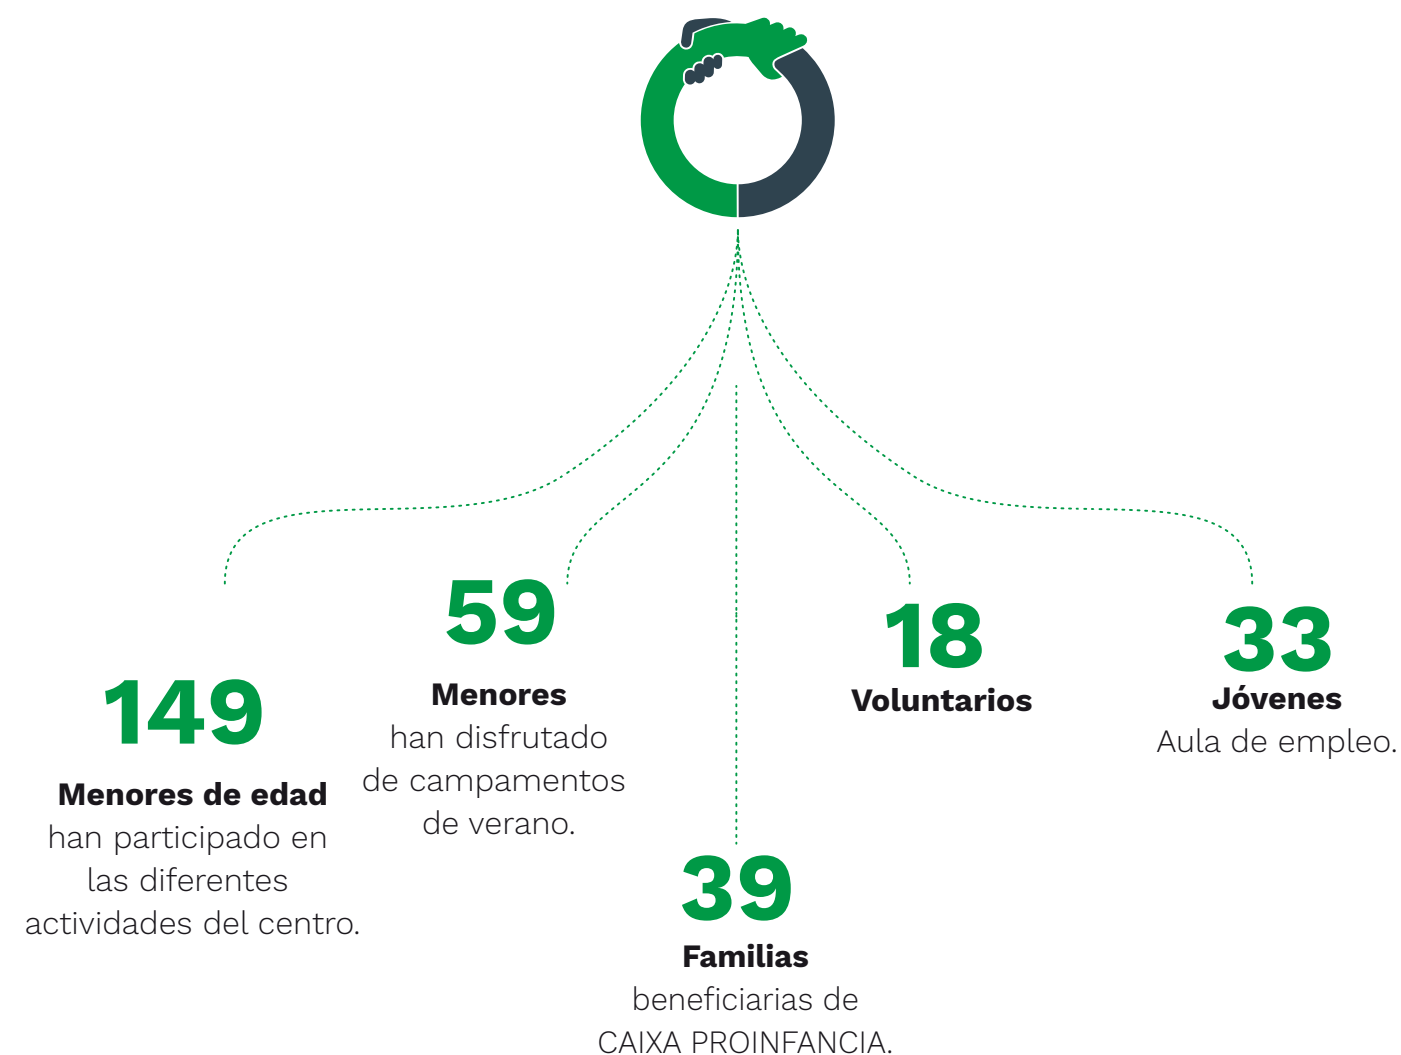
149

Menores de edad han participado en las diferentes actividades del centro.

59

Menores han disfrutado de campamentos de verano.

39

Familias beneficiarias de CAIXA PROINFANCIA.

18

Voluntarios

33

Jóvenes Aula de empleo.